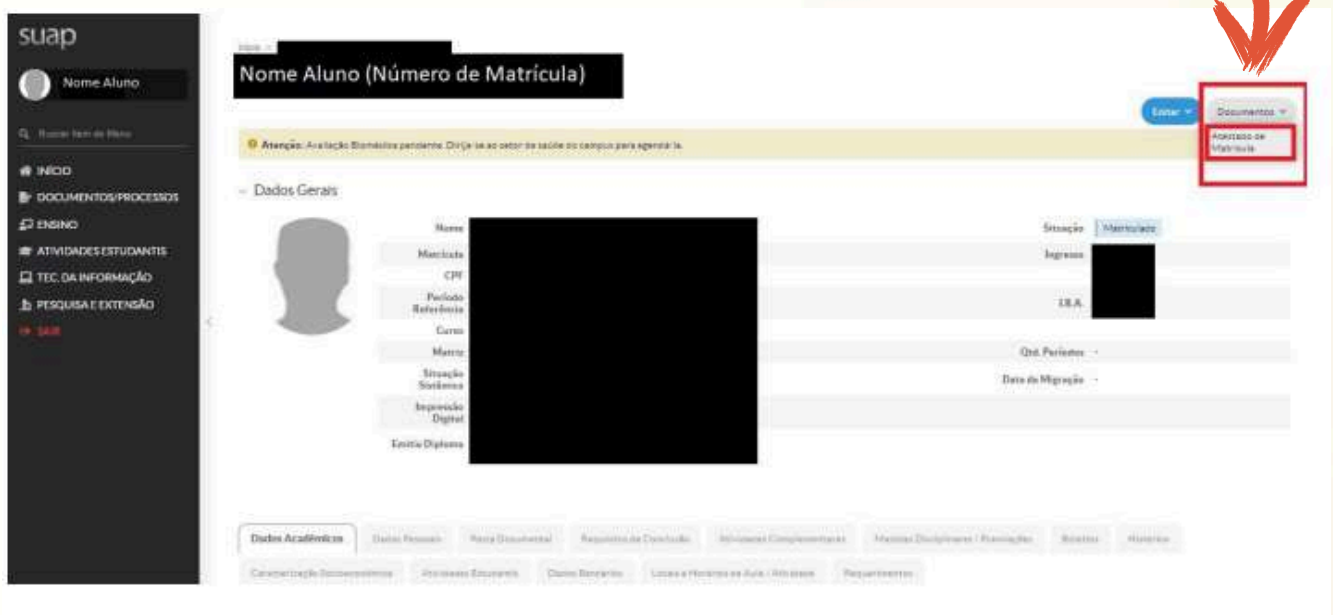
suap

Nome Aluno

Buscar Item de Menu

INÍCIO
DOCUMENTOS/PROCESSOS
ENSINO
ATIVIDADES ESTUDANTIS
TEC. DA INFORMAÇÃO
PESQUISA E EXTENSÃO
SAIR

Início »

Nome Aluno (Número de Matrícula)

Editar

Documentos

Atestado de Matrícula

Atenção: Avaliação Biomédica pendente. Dirija-se ao setor de saúde do campus para agendá-la.

Dados Gerais

Nome
Matrícula
CPF
Período Referência
Curso
Matriz
Situação Sistêmica
Impressão Digital
Emitiu Diploma

Situação Matriculado
Ingresso
I.R.A.
Qtd. Períodos -
Data da Migração -

Dados Acadêmicos | Dados Pessoais | Pasta Documental | Requisitos de Conclusão | Atividades Complementares | Medidas Disciplinares / Premiações | Boletins | Histórico | Caracterização Socioeconômica | Atividades Estudantis | Dados Bancários | Locais e Horários de Aula / Atividades | Requerimentos